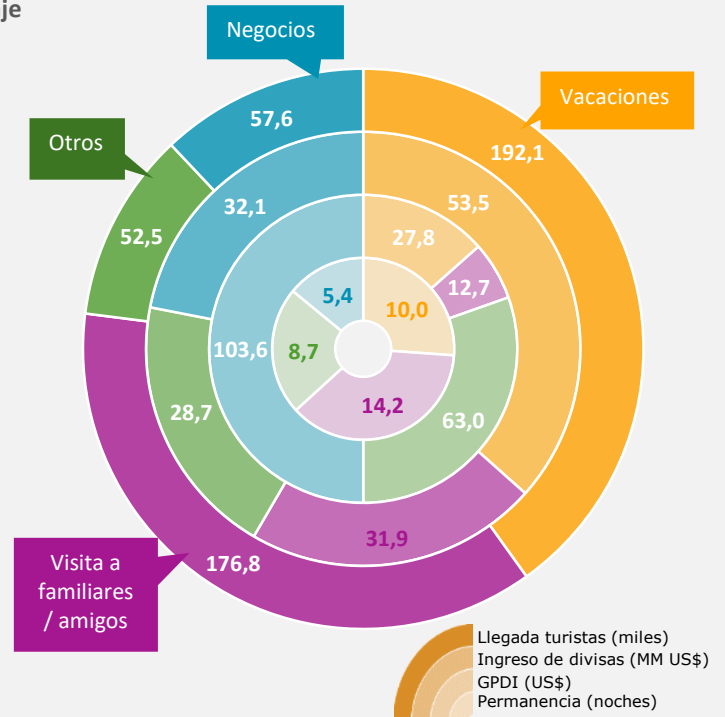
je

Negocios

Vacaciones

Otros

57,6

192,1

32,1

53,5

52,5

27,8

5,4

10,0

12,7

103,6

8,7

28,7

14,2

63,0

31,9

Visita a familiares / amigos

176,8

Llegada turistas (miles)
Ingreso de divisas (MM US$)
GPDI (US$)
Permanencia (noches)